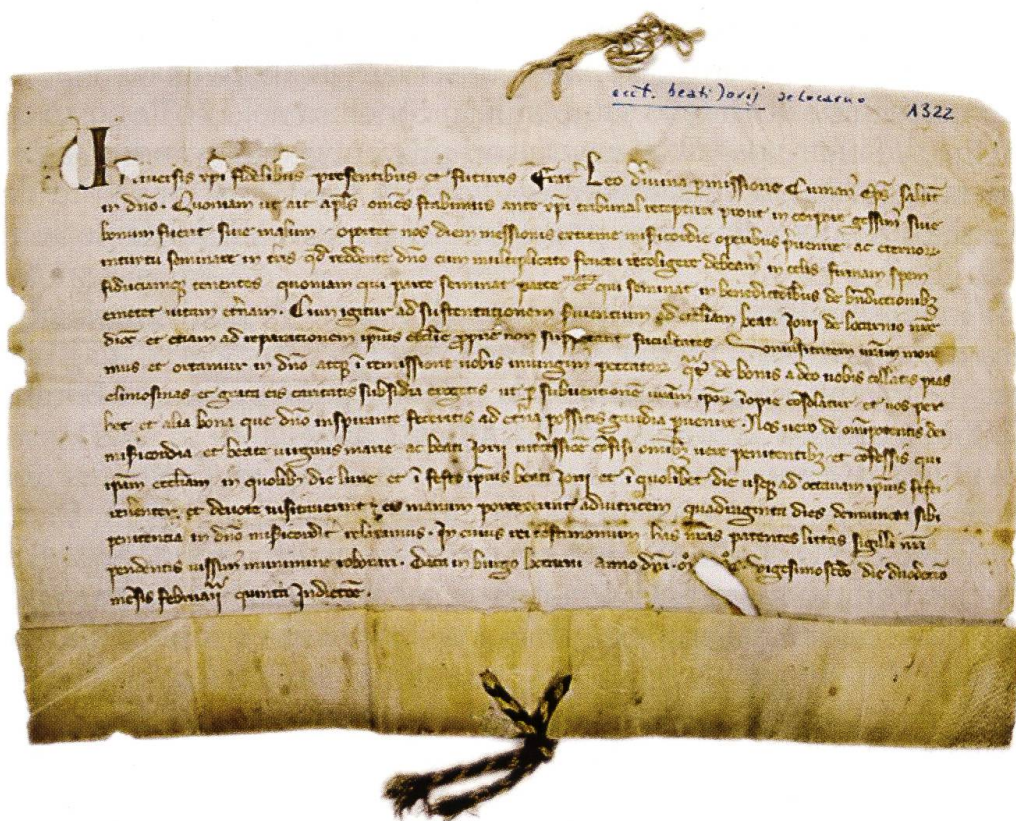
eccl. beati Jorij de Locarno 1322

Universis xpi fidelibus presentibus et futuris Frater Leo divina permissione Cumanus eps salutem in dno. Quoniam ut ait apls omnes stabimus ante xpi tribunal recepturi prout in corpore gessimus sive bonum fuerit sive malum oportet nos diem messionis extreme misericordie operibus prevenire ac eternorum intuitu seminare in terris quod reddente dno cum multiplicato fructu recolligere debeam in celis firmam spem fiduciamque tenentes quoniam qui parce seminat parce et qui seminat in benedictionibus de benedictionibus metet vitam eternam. Cum igitur ad sustentationem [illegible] ecclesiam beati Jorij de Locarno nre dioc et etiam ad reparationem ipsius eccle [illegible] suppetant facultates Universitatem vestram monemus et rogamus in dno atque in remissionem vobis iniungimus peccatorum quod de bonis a deo vobis collatis pias elimosinas et grata eis caritatis subsidia erogetis ut per subventionem vestram ipsorum inopie consulatur et vos per hec et alia bona que dno inspirante feceritis ad eterna possitis gaudia pervenire. Nos vero de omnipotentis dei misericordia et beate virginis marie ac beati Jorij confisi omnibus vere penitentibus et confessis qui ipsam ecclesiam in qualibet die lune et in festo ipsius beati Jorij et in quolibet die usque ad octavam ipsius festi venerint et devote visitaverint et eis manum porrexerint adiutricem quadraginta dies de iniunctis sibi penitentiis in dno misericorditer relaxamus. In cuius rei testimonium has nras patentes litteras sigilli nri pendentis iussimus munimine roborari. Datum in burgo Locarni anno dni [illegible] vigesimosecundo die duodecimo mensis februarij quinte Indictionis.